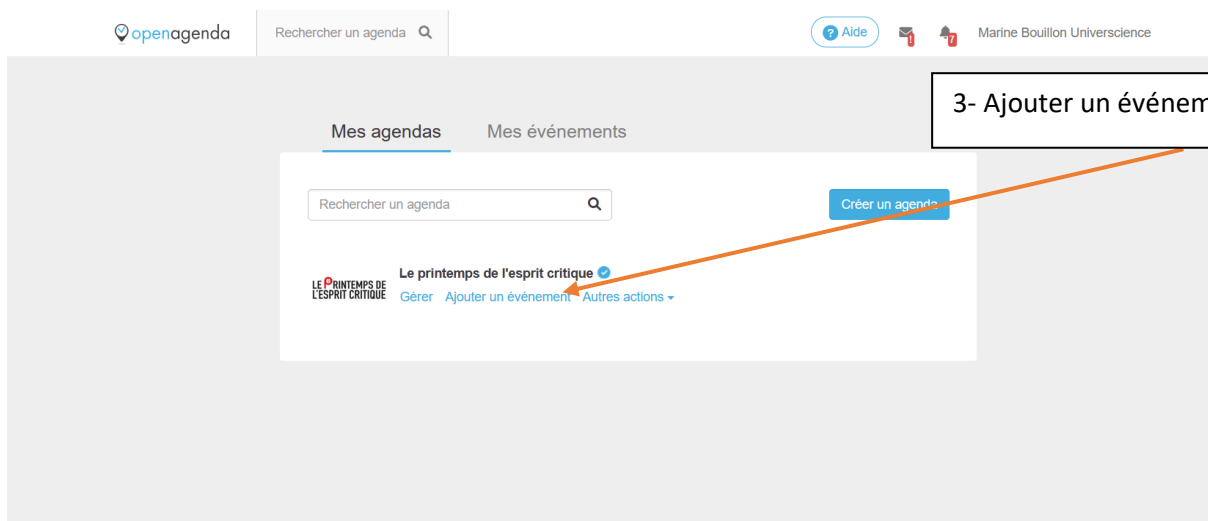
openagenda

Rechercher un agenda

Aide

!

7

Marine Bouillon Universcience

3- Ajouter un événem

Mes agendas

Mes événements

Rechercher un agenda

Créer un agenda

LE PRINTEMPS DE L'ESPRIT CRITIQUE

Le printemps de l'esprit critique

Gérer Ajouter un événement Autres actions